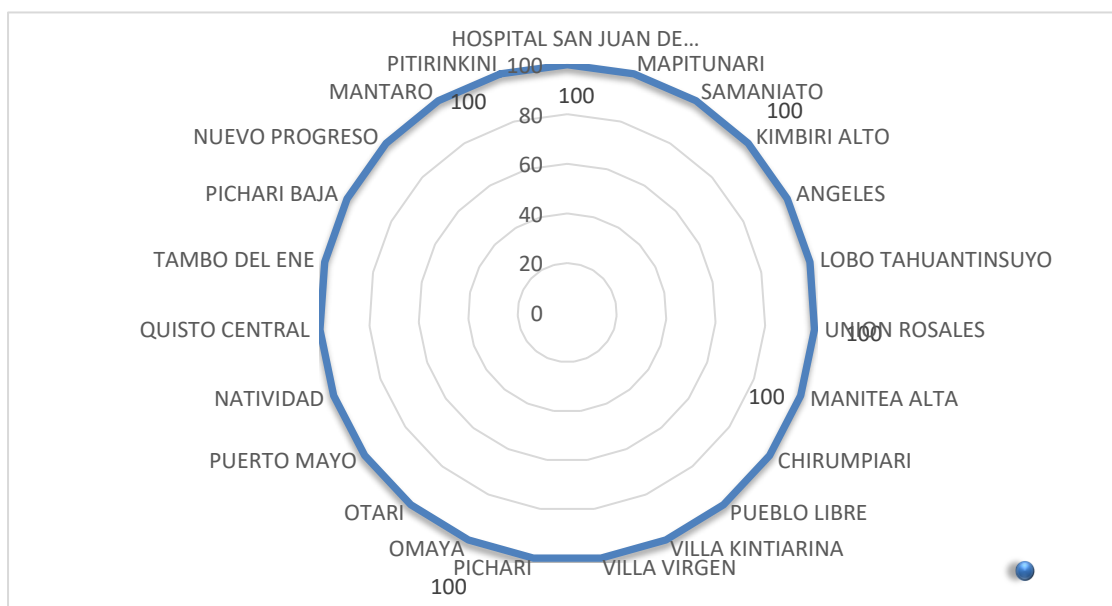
HOSPITAL SAN JUAN DE...
PITIRINKINI
100
MAPITUNARI
100
SAMANIATO
100
MANTARO
100
80
KIMBIRI ALTO
NUEVO PROGRESO
60
ANGELES
PICHARI BAJA
40
LOBO TAHUANTINSUYO
TAMBO DEL ENE
20
0
UNION ROSALES
100
QUISTO CENTRAL
100
MANITEA ALTA
NATIVIDAD
CHIRUMPIARI
PUERTO MAYO
PUEBLO LIBRE
OTARI
VILLA KINTIARINA
OMAYA
PICHARI
VILLA VIRGEN
100